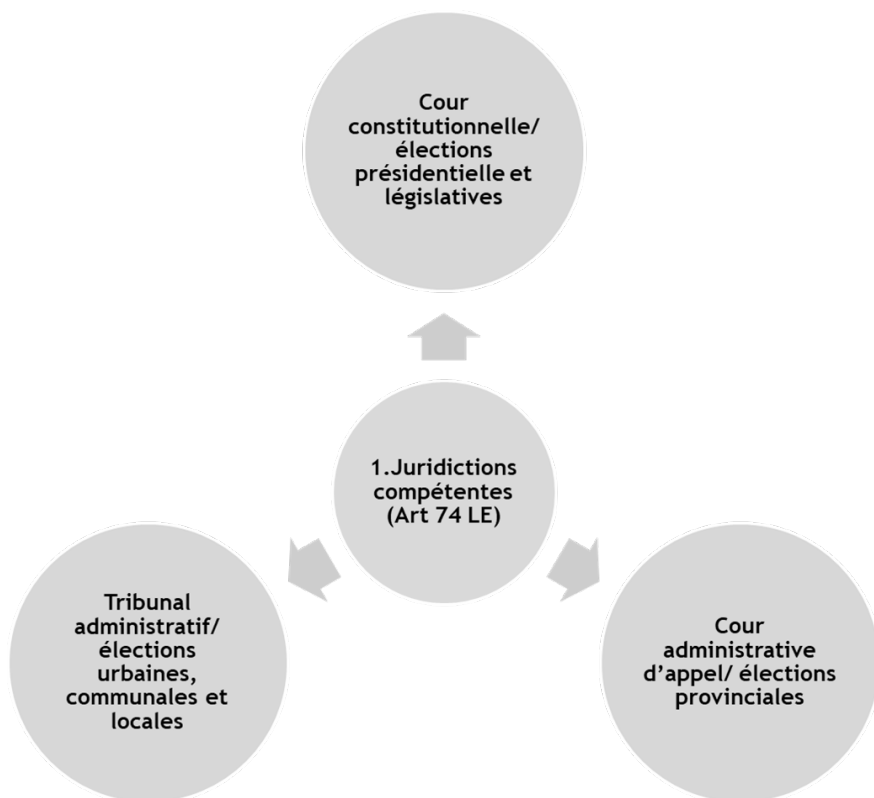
Cour constitutionnelle/ élections présidentielle et législatives

1.Juridictions compétentes (Art 74 LE)

Tribunal administratif/ élections urbaines, communales et locales

Cour administrative d'appel/ élections provinciales